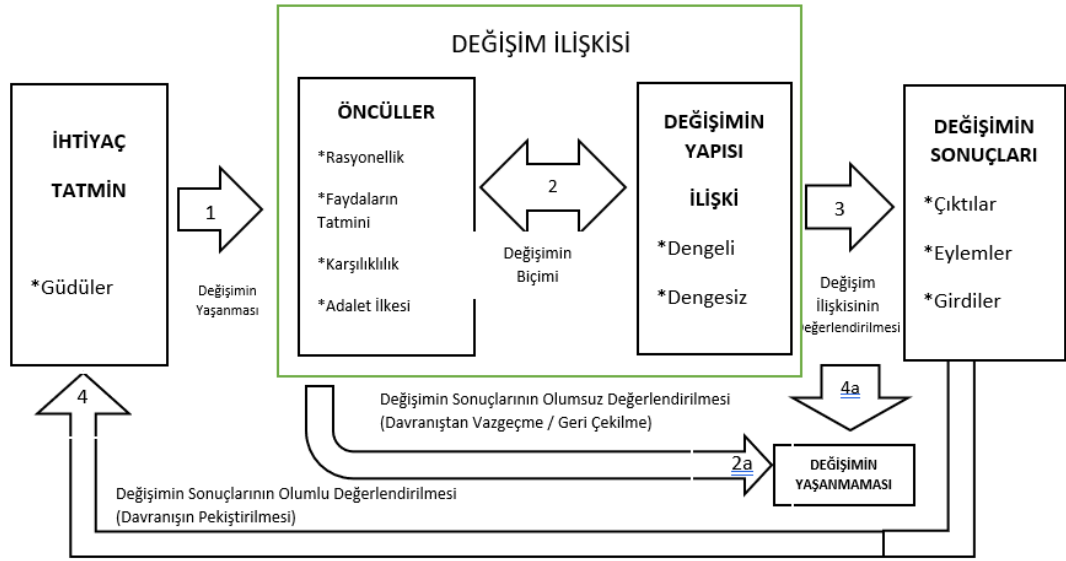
DEĞİŞİM İLİŞKİSİ

İHTİYAÇ

TATMİN

*Güdüler

1

Değişimin Yaşanması

ÖNCÜLLER

*Rasyonellik

*Faydaların Tatmini

*Karşılıklılık

*Adalet İlkesi

2

Değişimin Biçimi

DEĞİŞİMİN YAPISI

İLİŞKİ

*Dengeli

*Dengesiz

3

Değişim İlişkisinin Değerlendirilmesi

DEĞİŞİMİN SONUÇLARI

*Çıktılar

*Eylemler

*Girdiler

4a

Değişimin Sonuçlarının Olumsuz Değerlendirilmesi (Davranıştan Vazgeçme / Geri Çekilme)

2a

DEĞİŞİMİN YAŞANMAMASI

4

Değişimin Sonuçlarının Olumlu Değerlendirilmesi (Davranışın Pekiştirilmesi)